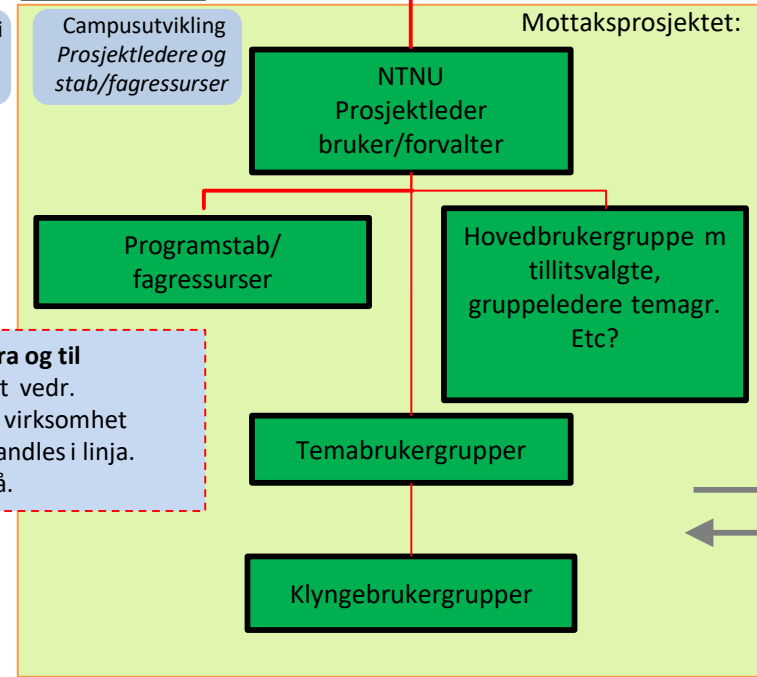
i

Campusutvikling
*Prosjektledere og stab/fagressurser*

Mottaksprosjektet:

NTNU
Prosjektleder
bruker/forvalter

Programstab/
fagressurser

Hovedbrukergruppe m tillitsvalgte, gruppeledere temagr. Etc?

**ra og til**
t vedr.
virksomhet
andles i linja.
å.

Temabrukergrupper

Klyngebrukergrupper